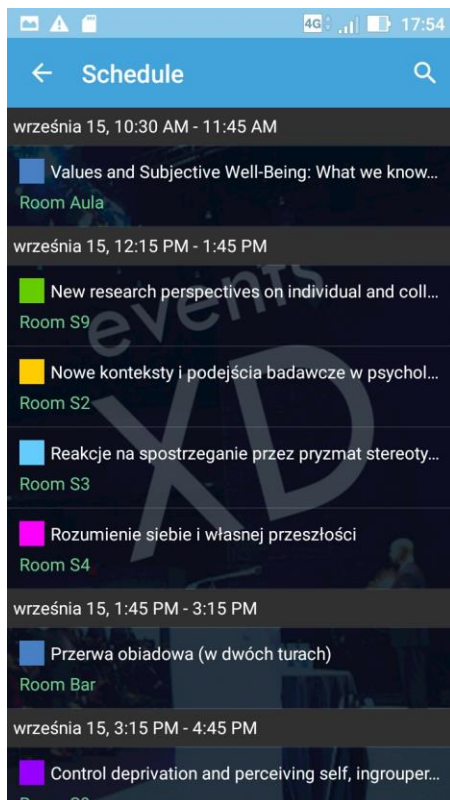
4G 17:54

← Schedule

września 15, 10:30 AM - 11:45 AM

Values and Subjective Well-Being: What we know...
Room Aula

września 15, 12:15 PM - 1:45 PM

New research perspectives on individual and coll...
Room S9

Nowe konteksty i podejścia badawcze w psychol...
Room S2

Reakcje na spostrzeganie przez pryzmat stereoty...
Room S3

Rozumienie siebie i własnej przeszłości
Room S4

września 15, 1:45 PM - 3:15 PM

Przerwa obiadowa (w dwóch turach)
Room Bar

września 15, 3:15 PM - 4:45 PM

Control deprivation and perceiving self, ingrouper...
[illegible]

events XD